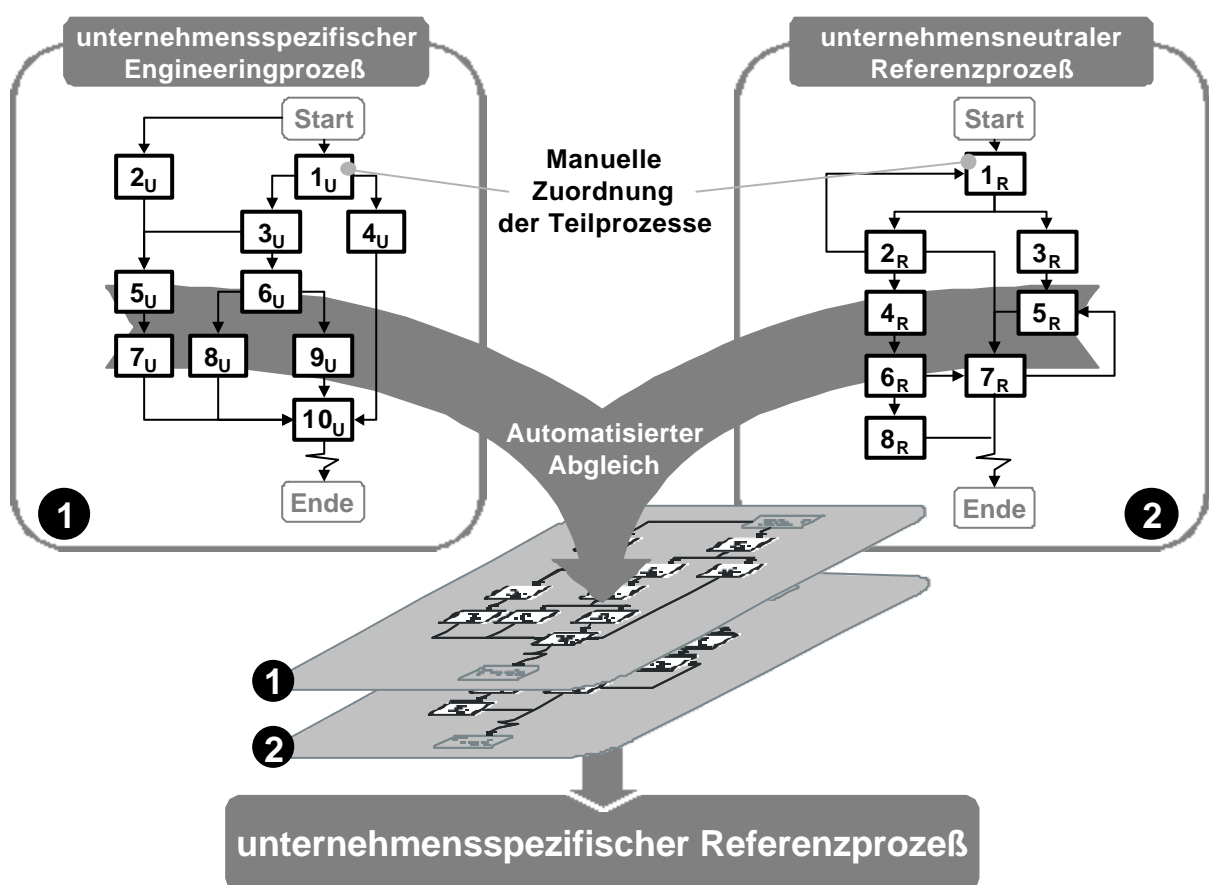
unternehmensspezifischer Engineeringprozeß

Start

$2_U$ $1_U$

$3_U$ $4_U$

$5_U$ $6_U$

$7_U$ $8_U$ $9_U$

$10_U$

Ende

1

Manuelle Zuordnung der Teilprozesse

unternehmensneutraler Referenzprozeß

Start

$1_R$

$2_R$ $3_R$

$4_R$ $5_R$

$6_R$ $7_R$

$8_R$

Ende

2

Automatisierter Abgleich

1

2

unternehmensspezifischer Referenzprozeß